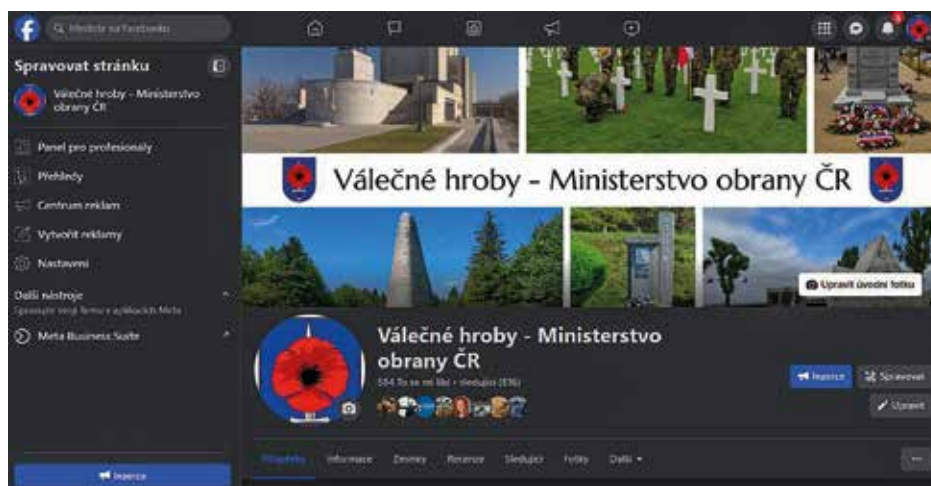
Hledejte na Facebooku

Spravovat stránku

Válečné hroby - Ministerstvo obrany ČR

Panel pro profesionály

Přehledy

Centrum reklam

Vytvořit reklamy

Nastavení

Další nástroje

Spravujte svoji firmu v aplikacích Meta

Meta Business Suite

Inzerce

Válečné hroby - Ministerstvo obrany ČR

Upravit úvodní fotku

Válečné hroby - Ministerstvo obrany ČR

554 To se mi líbí • sledující (576)

Inzerce

Spravovat

Upravit

Příspěvky

Informace

Zmínky

Recenze

Sledující

Fotky

Další